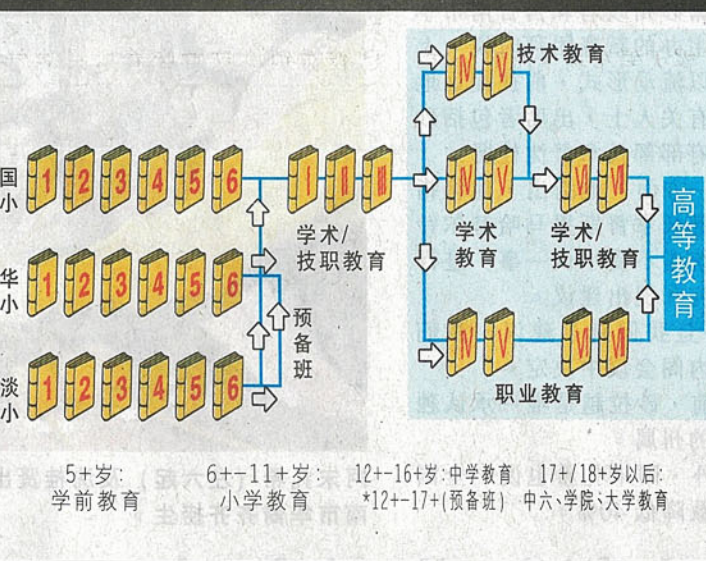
国小

1 2 3 4 5 6

华小

1 2 3 4 5 6

淡小

1 2 3 4 5 6

预备班

I II III

学术/技职教育

IV V 技术教育

IV V 学术教育

VI VI 学术/技职教育

IV V VI VI 职业教育

高等教育

5+岁：学前教育

6+-11+岁：小学教育

12+-16+岁:中学教育 *12+-17+(预备班)

17+/18+岁以后：中六、学院、大学教育